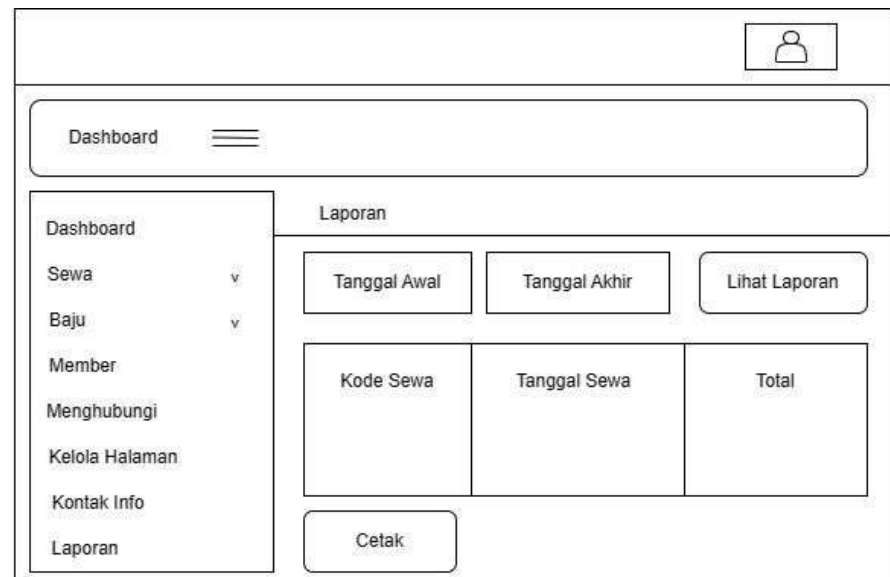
Dashboard

Dashboard
Sewa v
Baju v
Member
Menghubungi
Kelola Halaman
Kontak Info
Laporan

Laporan

Tanggal Awal
Tanggal Akhir
Lihat Laporan

| Kode Sewa | Tanggal Sewa | Total |
|---|---|---|
| | | |

Cetak